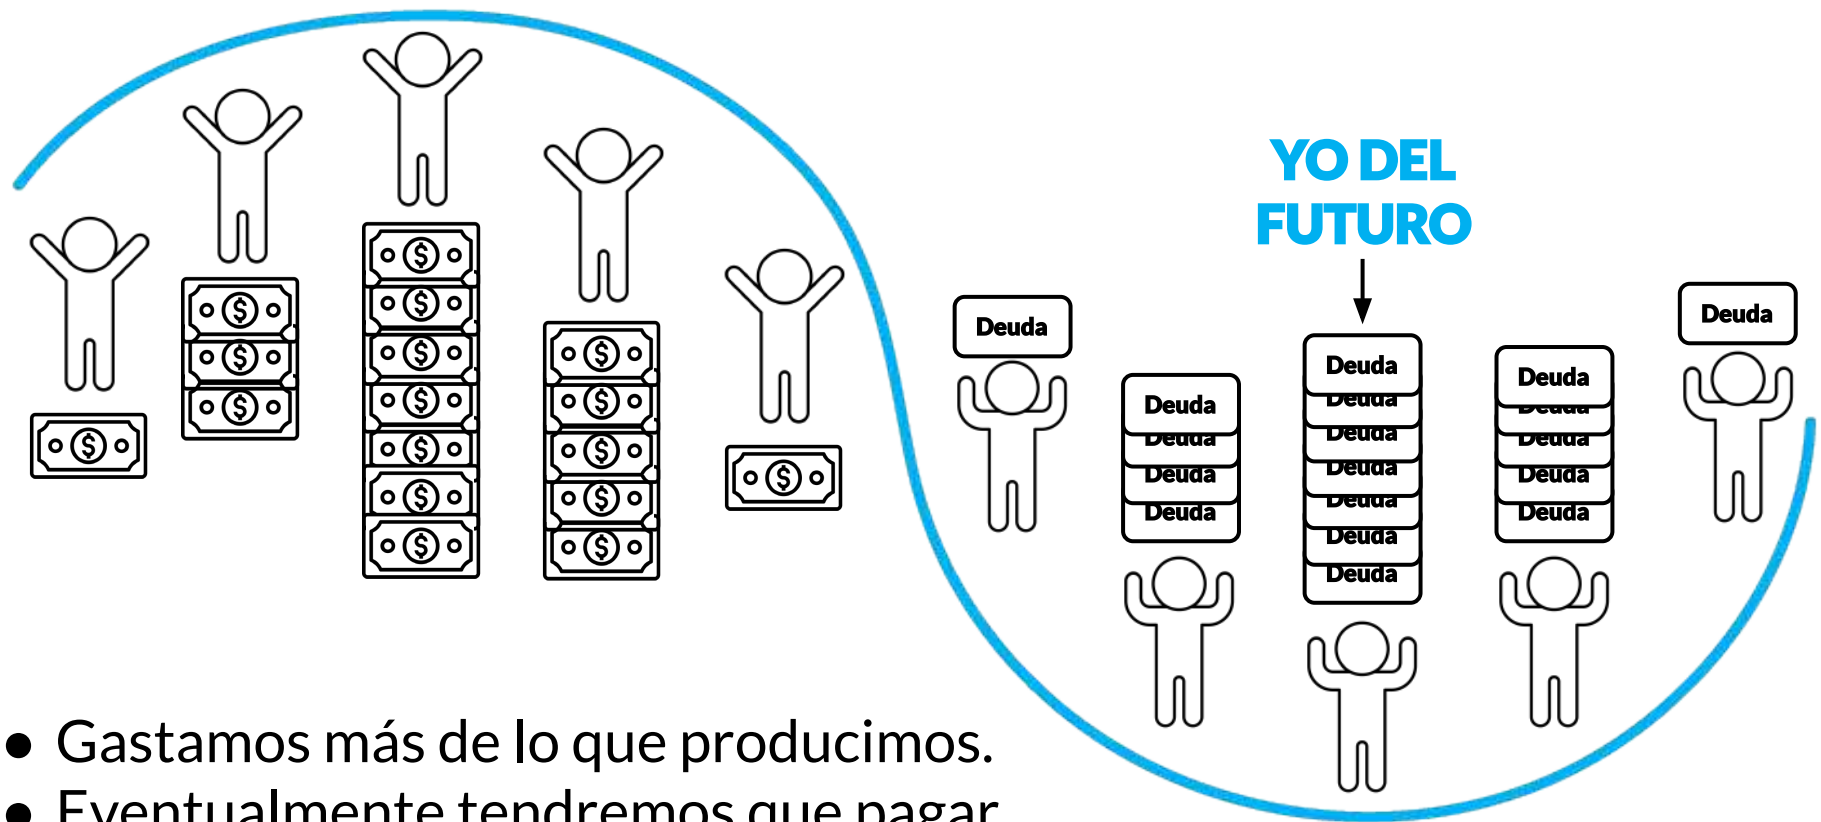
YO DEL FUTURO

Deuda

Deuda
Deuda
Deuda
Deuda

Deuda
Deuda
Deuda
Deuda
Deuda
Deuda
Deuda

Deuda
Deuda
Deuda
Deuda
Deuda

Deuda

● Gastamos más de lo que producimos.
● Eventualmente tendremos que pagar